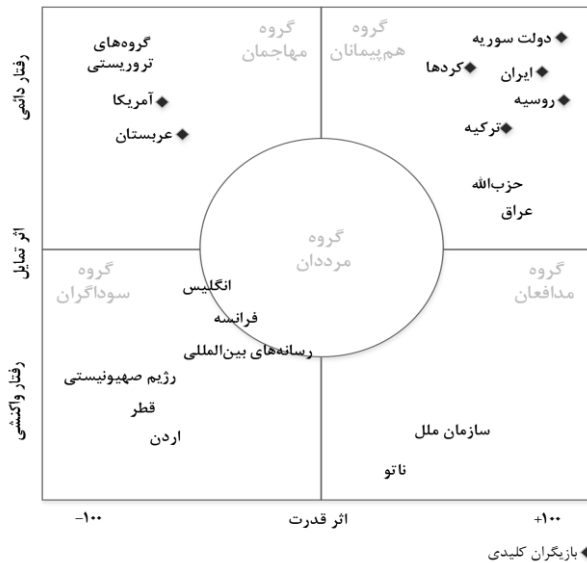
گروه‌های تروریستی
آمریکا
عربستان
گروه مهاجمان
گروه هم‌پیمانان
دولت سوریه
کردها
ایران
روسیه
ترکیه
حزب‌الله
عراق
رفتار دائمی
اثر تمایل
رفتار واکنشی
گروه سوداگران
انگلیس
فرانسه
رسانه‌های بین‌المللی
گروه مرددان
گروه مدافعان
رژیم صهیونیستی
قطر
اردن
سازمان ملل
ناتو
-۱۰۰
اثر قدرت
+۱۰۰
بازیگران کلیدی